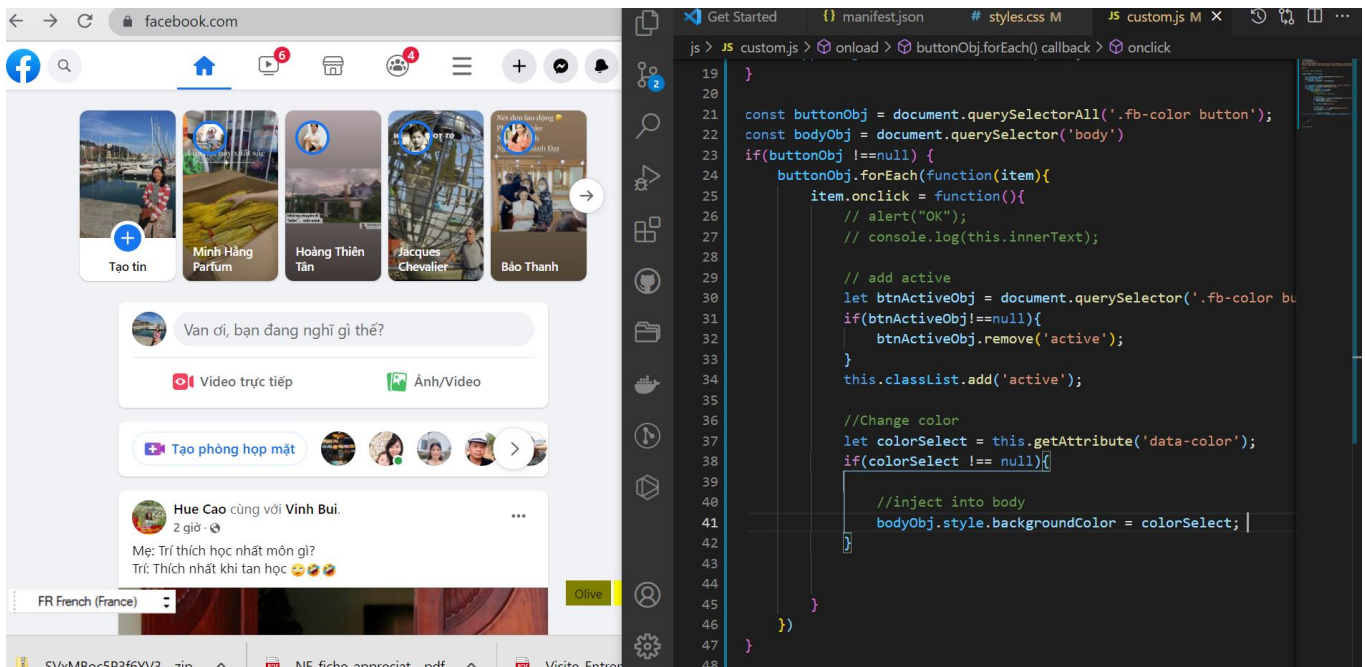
facebook.com

6 4

Tạo tin
Minh Hằng Parfum
Hoàng Thiên Tân
Jacques Chevalier
Bảo Thanh

Van ơi, bạn đang nghĩ gì thế?

Video trực tiếp
Ảnh/Video

Tạo phòng họp mặt

Hue Cao cùng với Vinh Bui.
2 giờ ·

Mẹ: Trí thích học nhất môn gì?
Trí: Thích nhất khi tan học 😪🤣🤣

FR French (France)

Olive

Get Started {} manifest.json # styles.css M JS custom.js M ×

js > JS custom.js > onload > buttonObj.forEach() callback > onclick

19 }
20
21 const buttonObj = document.querySelectorAll('.fb-color button');
22 const bodyObj = document.querySelector('body')
23 if(buttonObj !==null) {
24 buttonObj.forEach(function(item){
25 item.onclick = function(){
26 // alert("OK");
27 // console.log(this.innerText);
28
29 // add active
30 let btnActiveObj = document.querySelector('.fb-color bu
31 if(btnActiveObj!==null){
32 btnActiveObj.remove('active');
33 }
34 this.classList.add('active');
35
36 //Change color
37 let colorSelect = this.getAttribute('data-color');
38 if(colorSelect !== null){
39
40 //inject into body
41 bodyObj.style.backgroundColor = colorSelect;
42 }
43
44
45 }
46 })
47 }
48

SVxMBoc5B3f6YV3....zip
NF_fiche_appreciat....pdf
Visite Entre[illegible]